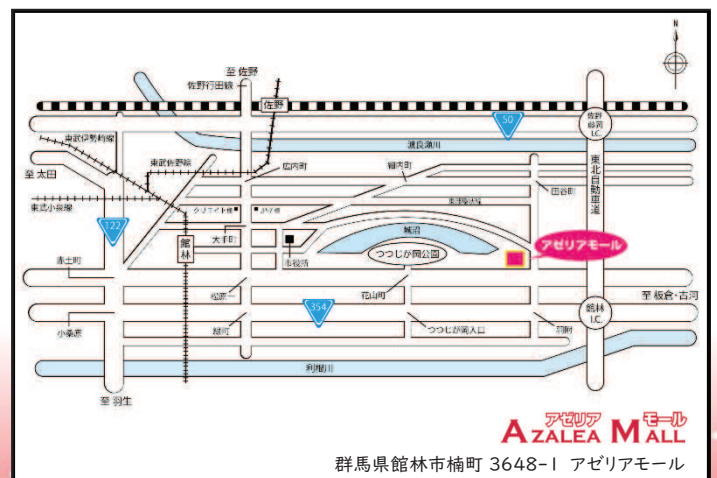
N

至 佐野

佐野行田線

佐野

50

佐野藤岡 I.C.

渡良瀬川

東武伊勢崎線

東武佐野線

広内町

細内町

東北自動車道

至 太田

田谷町

東武小泉線

122

東部新道

館林

城沼

大手町

アゼリアモール

市役所

つつじが岡公園

赤土町

坂西一

花山町

354

至 板倉・古河

館林 I.C.

小桑原

緑町

つつじが岡入口

羽附

利根川

至 羽生

アゼリア AZALEA モール MALL

群馬県館林市楠町 3648-1 アゼリアモール